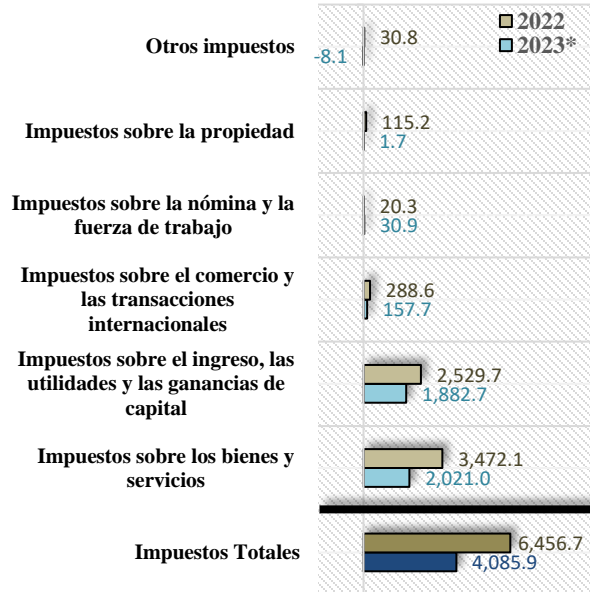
2022
2023*

Otros impuestos
30.8
-8.1

Impuestos sobre la propiedad
115.2
1.7

Impuestos sobre la nómina y la fuerza de trabajo
20.3
30.9

Impuestos sobre el comercio y las transacciones internacionales
288.6
157.7

Impuestos sobre el ingreso, las utilidades y las ganancias de capital
2,529.7
1,882.7

Impuestos sobre los bienes y servicios
3,472.1
2,021.0

Impuestos Totales
6,456.7
4,085.9